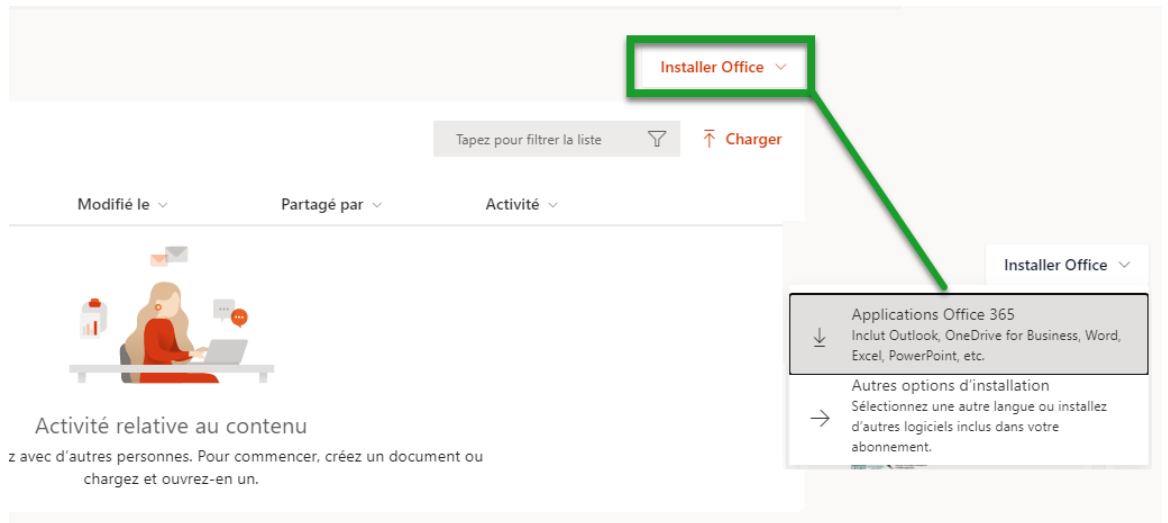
Installer Office

Tapez pour filtrer la liste

Charger

Modifié le

Partagé par

Activité

Activité relative au contenu

z avec d'autres personnes. Pour commencer, créez un document ou chargez et ouvrez-en un.

Installer Office

Applications Office 365
Inclut Outlook, OneDrive for Business, Word, Excel, PowerPoint, etc.

Autres options d'installation
Sélectionnez une autre langue ou installez d'autres logiciels inclus dans votre abonnement.